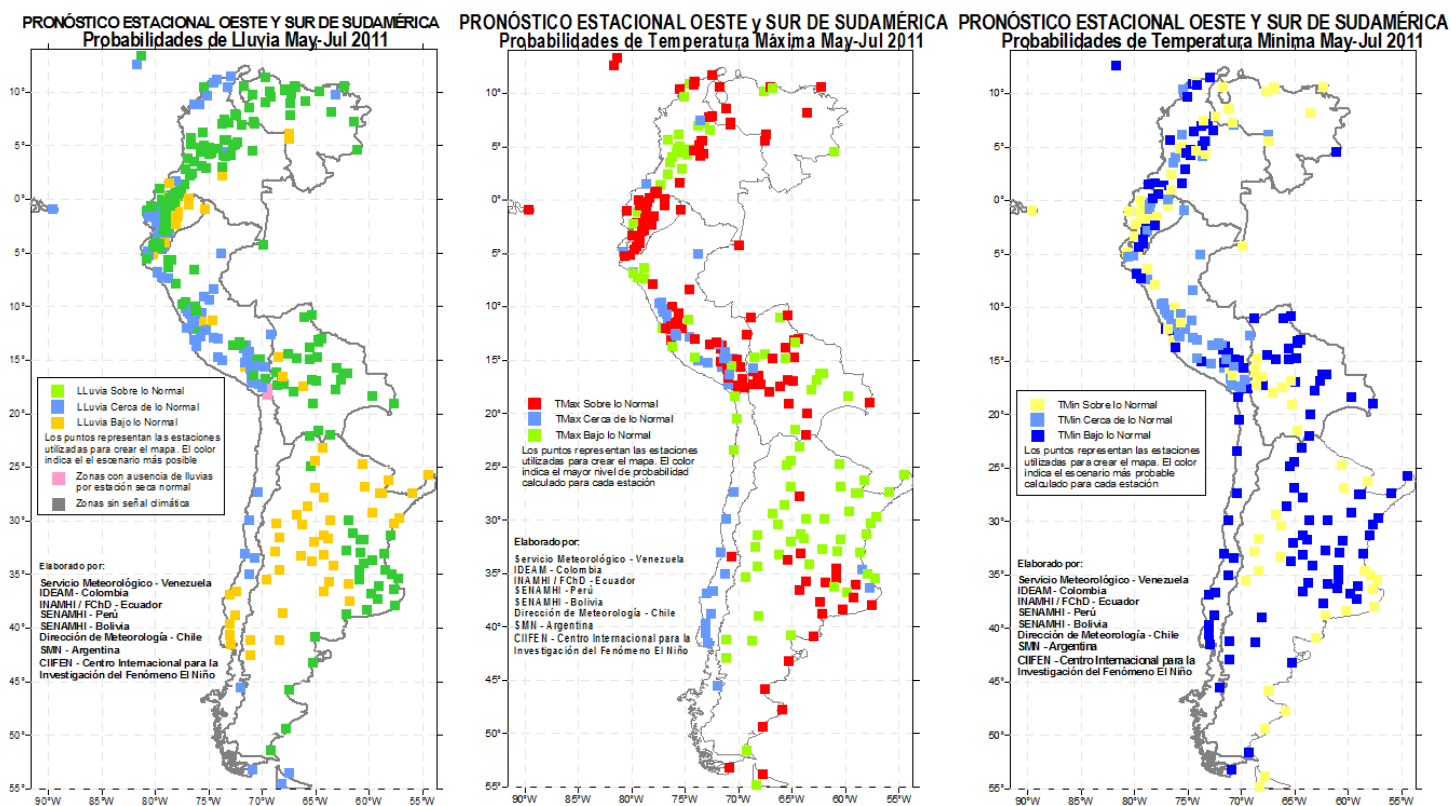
PRONÓSTICO ESTACIONAL OESTE Y SUR DE SUDAMÉRICA
Probabilidades de LLuvia May-Jul 2011

10° 5° 0° 5° 10° 15° 20° 25° 30° 35° 40° 45° 50° 55°

LLuvia Sobre lo Normal
LLuvia Cerca de lo Normal
LLuvia Bajo lo Normal
Los puntos representan las estaciones utilizadas para crear el mapa. El color indica el escenario más posible
Zonas con ausencia de lluvias por estación seca normal
Zonas sin señal climática

Elaborado por:
Servicio Meteorológico - Venezuela
IDEAM - Colombia
INAMHI / FChD - Ecuador
SENAMHI - Perú
SENAMHI - Bolivia
Dirección de Meteorología - Chile
SMN - Argentina
CIIFEN - Centro Internacional para la Investigación del Fenómeno El Niño

90°W 85°W 80°W 75°W 70°W 65°W 60°W 55°W

PRONÓSTICO ESTACIONAL OESTE y SUR DE SUDAMÉRICA
Probabilidades de Temperatura Máxima May-Jul 2011

10° 5° 0° 5° 10° 15° 20° 25° 30° 35° 40° 45° 50° 55°

TMax Sobre lo Normal
TMax Cerca de lo Normal
TMax Bajo lo Normal
Los puntos representan las estaciones utilizadas para crear el mapa. El color indica el mayor nivel de probabilidad calculado para cada estación

Elaborado por:
Servicio Meteorológico - Venezuela
IDEAM - Colombia
INAMHI / FChD - Ecuador
SENAMHI - Perú
SENAMHI - Bolivia
Dirección de Meteorología - Chile
SMN - Argentina
CIIFEN - Centro Internacional para la Investigación del Fenómeno El Niño

90°W 85°W 80°W 75°W 70°W 65°W 60°W 55°W

PRONÓSTICO ESTACIONAL OESTE Y SUR DE SUDAMÉRICA
Probabilidades de Temperatura Mínima May-Jul 2011

10° 5° 0° 5° 10° 15° 20° 25° 30° 35° 40° 45° 50° 55°

TMin Sobre lo Normal
TMin Cerca de lo Normal
TMin Bajo lo Normal
Los puntos representan las estaciones utilizadas para crear el mapa. El color indica el escenario más probable calculado para cada estación

Elaborado por:
Servicio Meteorológico - Venezuela
IDEAM - Colombia
INAMHI / FChD - Ecuador
SENAMHI - Perú
SENAMHI - Bolivia
Dirección de Meteorología - Chile
SMN - Argentina
CIIFEN - Centro Internacional para la Investigación del Fenómeno El Niño

90°W 85°W 80°W 75°W 70°W 65°W 60°W 55°W